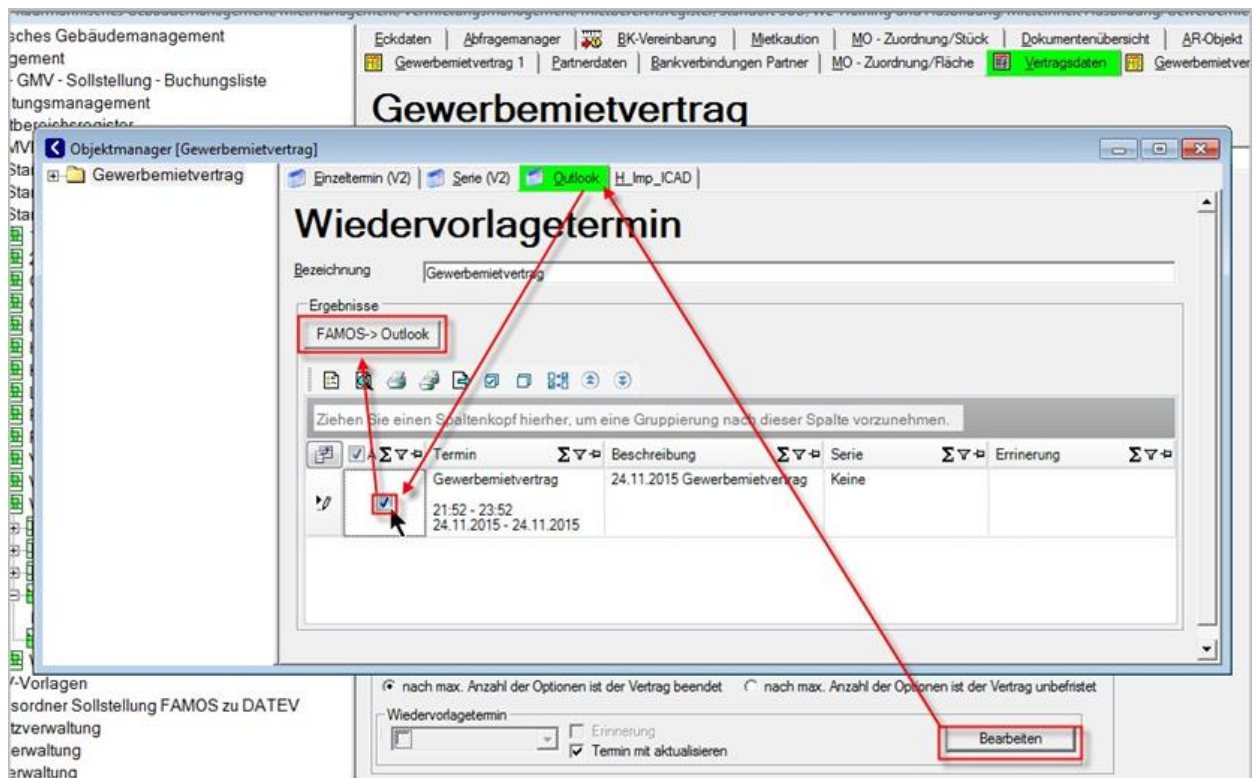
sches Gebäudemanagement
gement
- GMV - Sollstellung - Buchungsliste
tungsmanagement

Eckdaten | Abfragemanager | BK-Vereinbarung | Mietkaution | MO - Zuordnung/Stück | Dokumentenübersicht | AR-Objekt
Gewerbemietvertrag 1 | Partnerdaten | Bankverbindungen Partner | MO - Zuordnung/Fläche | Vertragsdaten | Gewerbemietver

Gewerbemietvertrag

Objektmanager [Gewerbemietvertrag]

Gewerbemietvertrag

Einzeltermin (V2) | Serie (V2) | Outlook | H_Imp_ICAD

Wiedervorlagetermin

Bezeichnung Gewerbemietvertrag

Ergebnisse

FAMOS-> Outlook

Ziehen Sie einen Spaltenkopf hierher, um eine Gruppierung nach dieser Spalte vorzunehmen.

| A | Termin | Beschreibung | Serie | Errinerung |
|---|---|---|---|---|
| ☑ | Gewerbemietvertrag 21:52 - 23:52 24.11.2015 - 24.11.2015 | 24.11.2015 Gewerbemietvertrag | Keine | |

-Vorlagen
sordner Sollstellung FAMOS zu DATEV
tzverwaltung
erwaltung
erwaltung

nach max. Anzahl der Optionen ist der Vertrag beendet   nach max. Anzahl der Optionen ist der Vertrag unbefristet

Wiedervorlagetermin
Errinerung
Termin mit aktualisieren

Bearbeiten